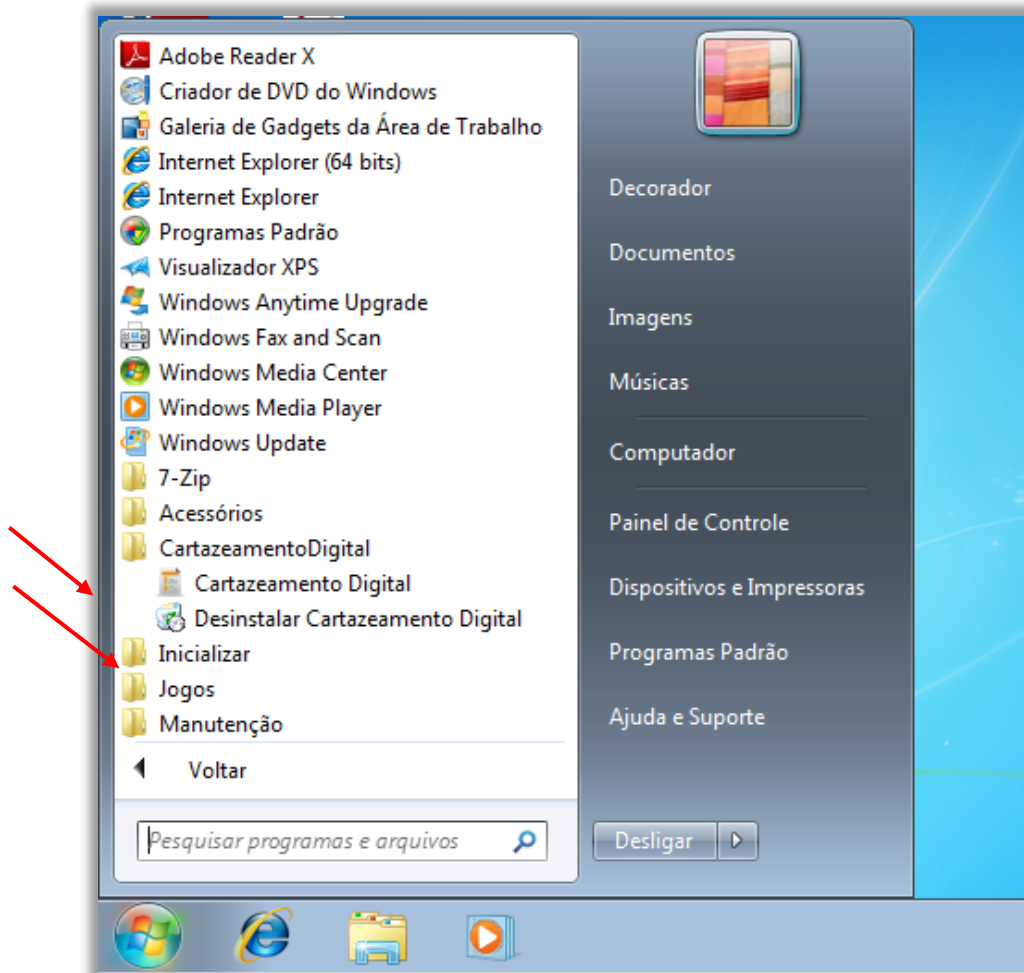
Adobe Reader X
Criador de DVD do Windows
Galeria de Gadgets da Área de Trabalho
Internet Explorer (64 bits)
Internet Explorer
Programas Padrão
Visualizador XPS
Windows Anytime Upgrade
Windows Fax and Scan
Windows Media Center
Windows Media Player
Windows Update
7-Zip
Acessórios
CartazeamentoDigital
Cartazeamento Digital
Desinstalar Cartazeamento Digital
Inicializar
Jogos
Manutenção
Voltar
Pesquisar programas e arquivos

Decorador
Documentos
Imagens
Músicas
Computador
Painel de Controle
Dispositivos e Impressoras
Programas Padrão
Ajuda e Suporte
Desligar